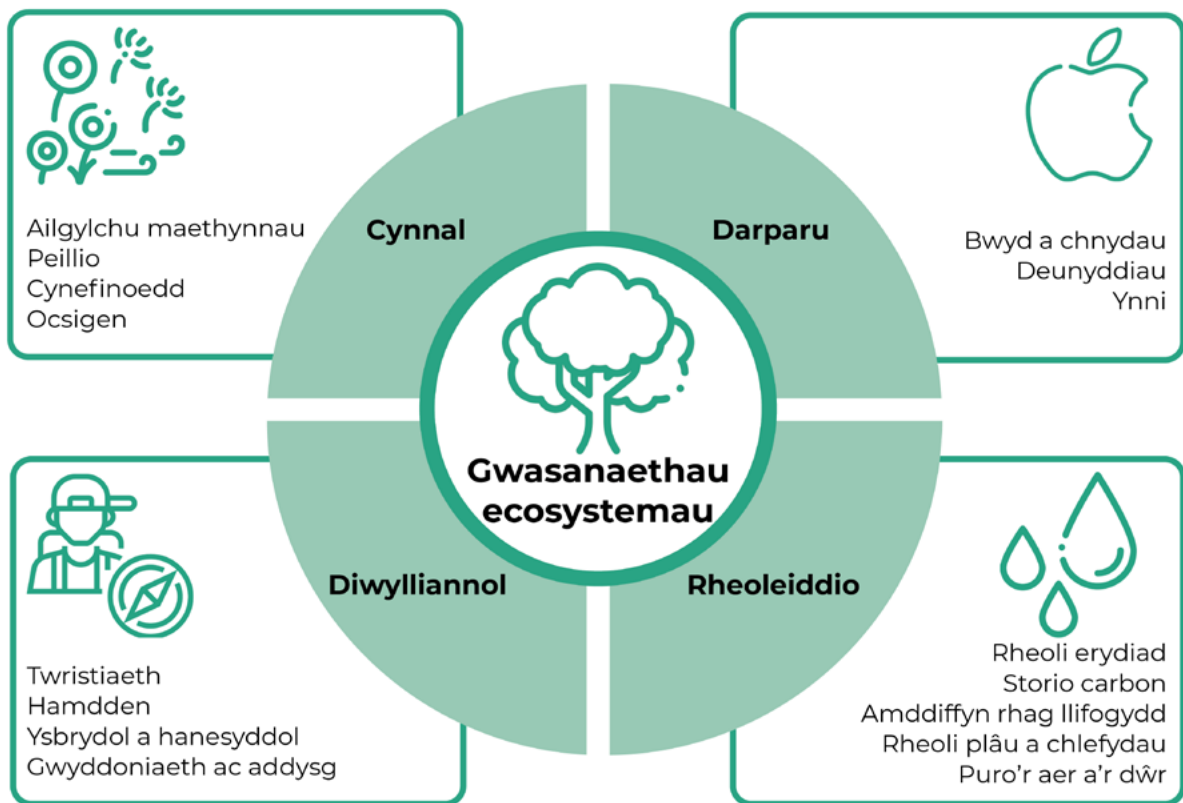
Ailgylchu maethynnau
Peillio
Cynefinoedd
Ocsigen

Cynnal

Darparu

Bwyd a chnydau
Deunyddiau
Ynni

Gwasanaethau ecosystemau

Twristiaeth
Hamdden
Ysbrydol a hanesyddol
Gwyddoniaeth ac addysg

Diwylliannol

Rheoleiddio

Rheoli erydiad
Storio carbon
Amddiffyn rhag llifogydd
Rheoli plâu a chlefydau
Puro'r aer a'r dŵr